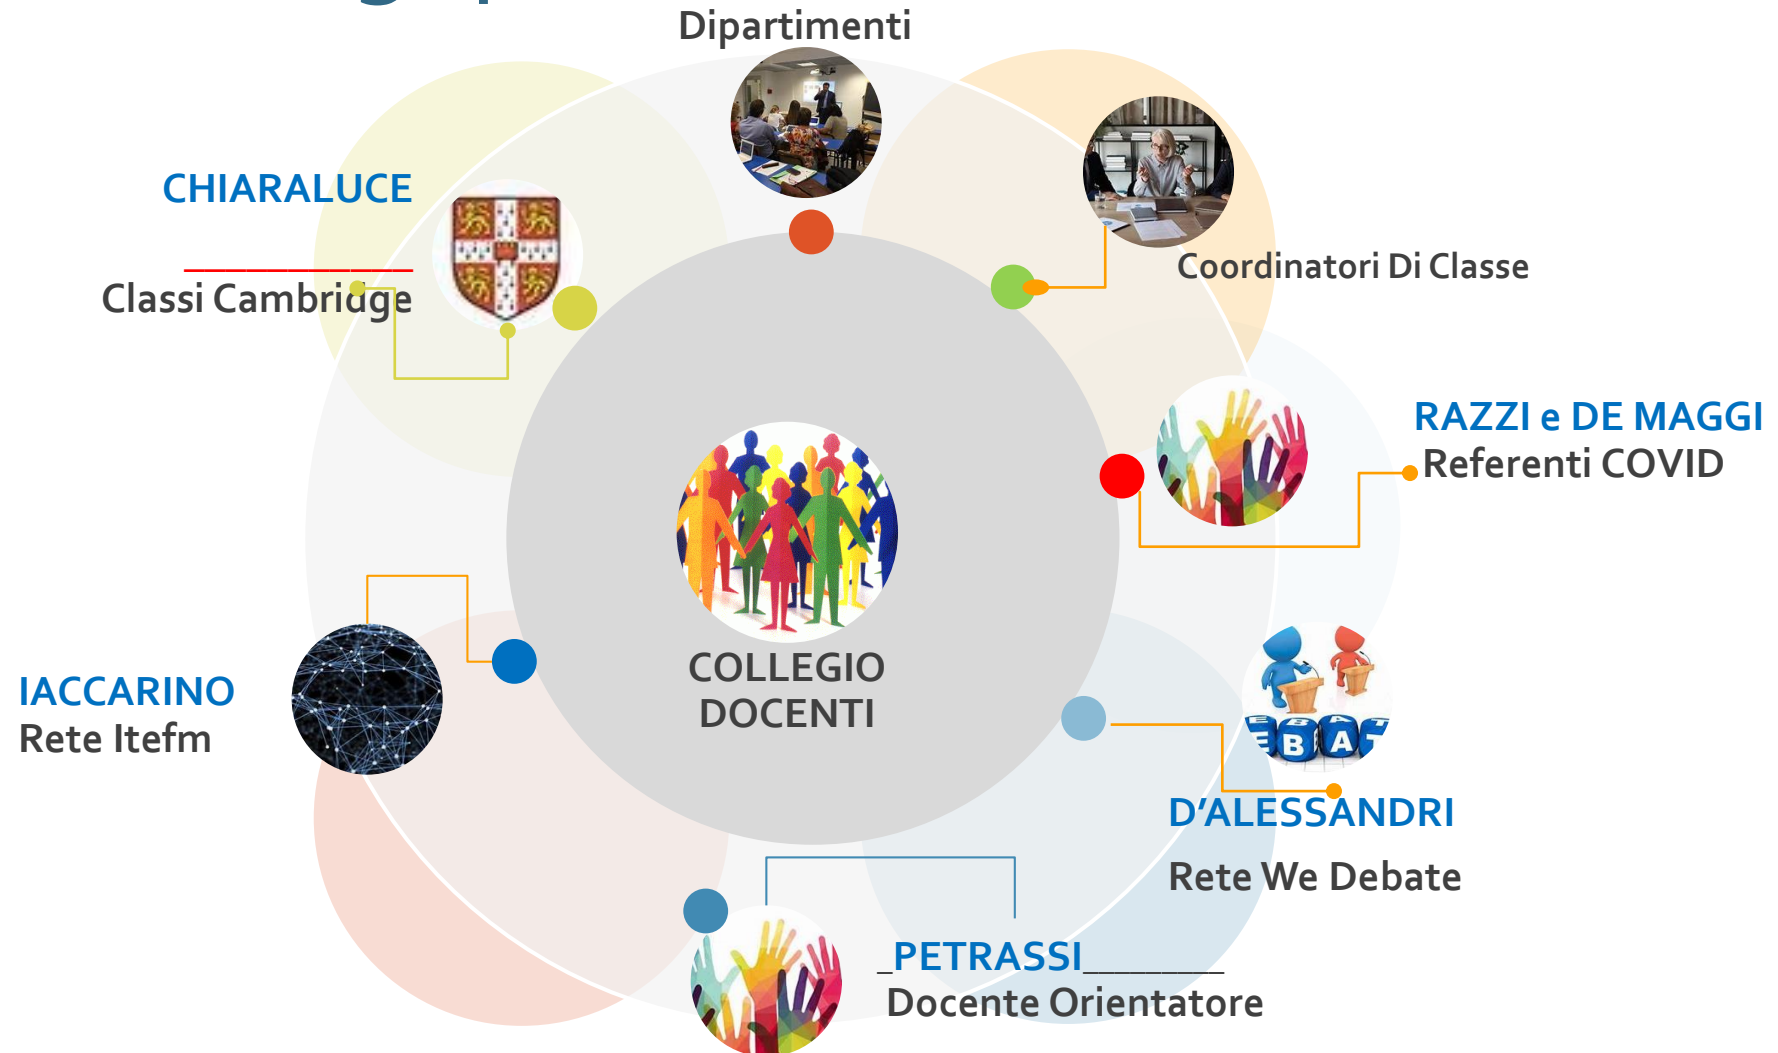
Dipartimenti

CHIARALUCE
___________
Classi Cambridge

Coordinatori Di Classe

RAZZI e DE MAGGI
Referenti COVID

COLLEGIO DOCENTI

IACCARINO
Rete Itefm

D'ALESSANDRI
Rete We Debate

_PETRASSI_______
Docente Orientatore